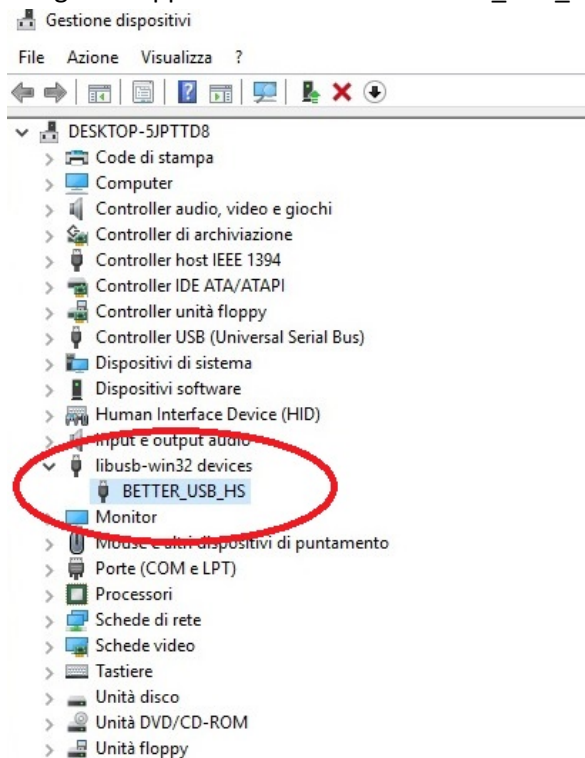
Gestione dispositivi

File Azione Visualizza ?

DESKTOP-5JPTTD8
Code di stampa
Computer
Controller audio, video e giochi
Controller di archiviazione
Controller host IEEE 1394
Controller IDE ATA/ATAPI
Controller unità floppy
Controller USB (Universal Serial Bus)
Dispositivi di sistema
Dispositivi software
Human Interface Device (HID)
Input e output audio
libusb-win32 devices
BETTER_USB_HS
Monitor
Mouse e altri dispositivi di puntamento
Porte (COM e LPT)
Processori
Schede di rete
Schede video
Tastiere
Unità disco
Unità DVD/CD-ROM
Unità floppy